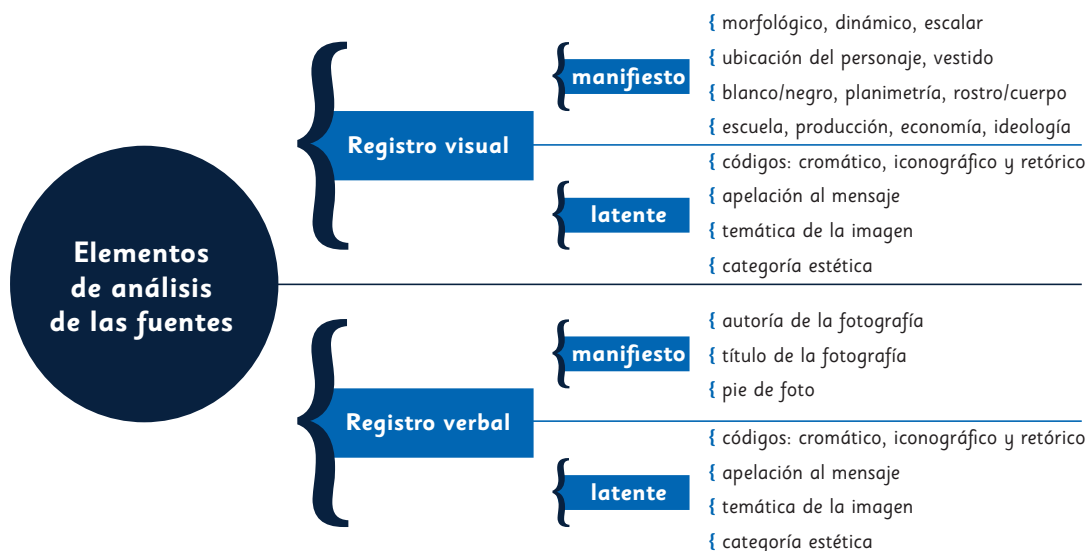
Elementos de análisis de las fuentes

Registro visual

manifiesto
{ morfológico, dinámico, escalar
{ ubicación del personaje, vestido
{ blanco/negro, planimetría, rostro/cuerpo
{ escuela, producción, economía, ideología

latente
{ códigos: cromático, iconográfico y retórico
{ apelación al mensaje
{ temática de la imagen
{ categoría estética

Registro verbal

manifiesto
{ autoría de la fotografía
{ título de la fotografía
{ pie de foto

latente
{ códigos: cromático, iconográfico y retórico
{ apelación al mensaje
{ temática de la imagen
{ categoría estética